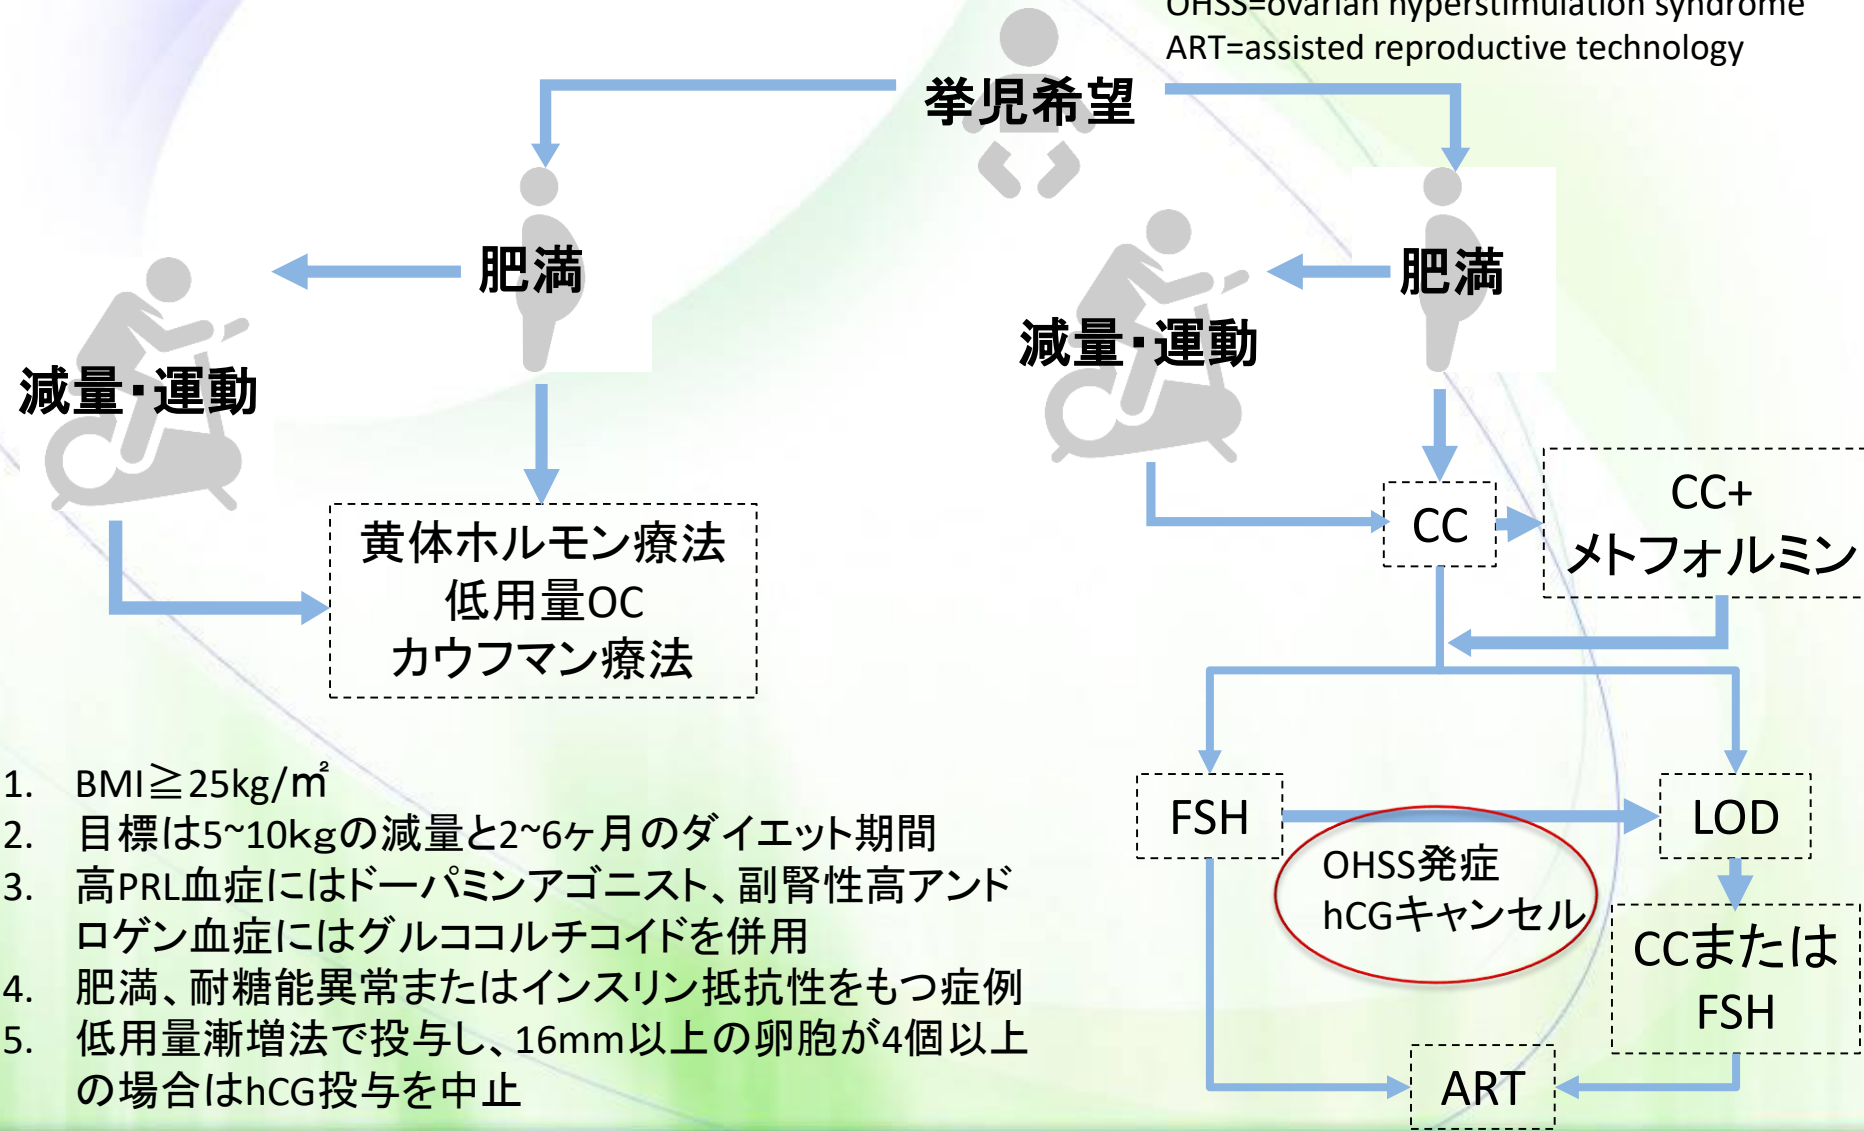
OHSS=ovarian hyperstimulation syndrome
ART=assisted reproductive technology

挙児希望

肥満

減量・運動

黄体ホルモン療法
低用量OC
カウフマン療法

肥満

減量・運動

CC

CC+
メトフォルミン

FSH

LOD

OHSS発症
hCGキャンセル

CCまたは
FSH

ART

1. BMI≧25kg/m²
2. 目標は5~10kgの減量と2~6ヶ月のダイエット期間
3. 高PRL血症にはドーパミンアゴニスト、副腎性高アンドロゲン血症にはグルココルチコイドを併用
4. 肥満、耐糖能異常またはインスリン抵抗性をもつ症例
5. 低用量漸増法で投与し、16mm以上の卵胞が4個以上の場合はhCG投与を中止